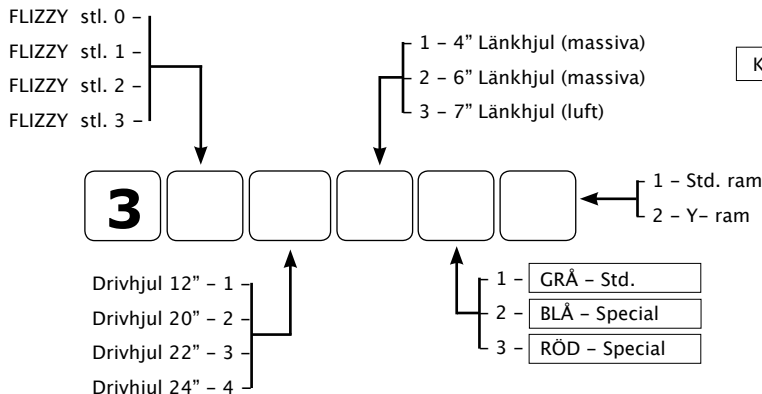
FLIZZY stl. 0 –
FLIZZY stl. 1 –
FLIZZY stl. 2 –
FLIZZY stl. 3 –

1 – 4" Länkhjul (massiva)
2 – 6" Länkhjul (massiva)
3 – 7" Länkhjul (luft)

K

3

1 – Std. ram
2 – Y- ram

Drivhjul 12" – 1
Drivhjul 20" – 2
Drivhjul 22" – 3
Drivhjul 24" – 4

1 – GRÅ – Std.
2 – BLÅ – Special
3 – RÖD – Special